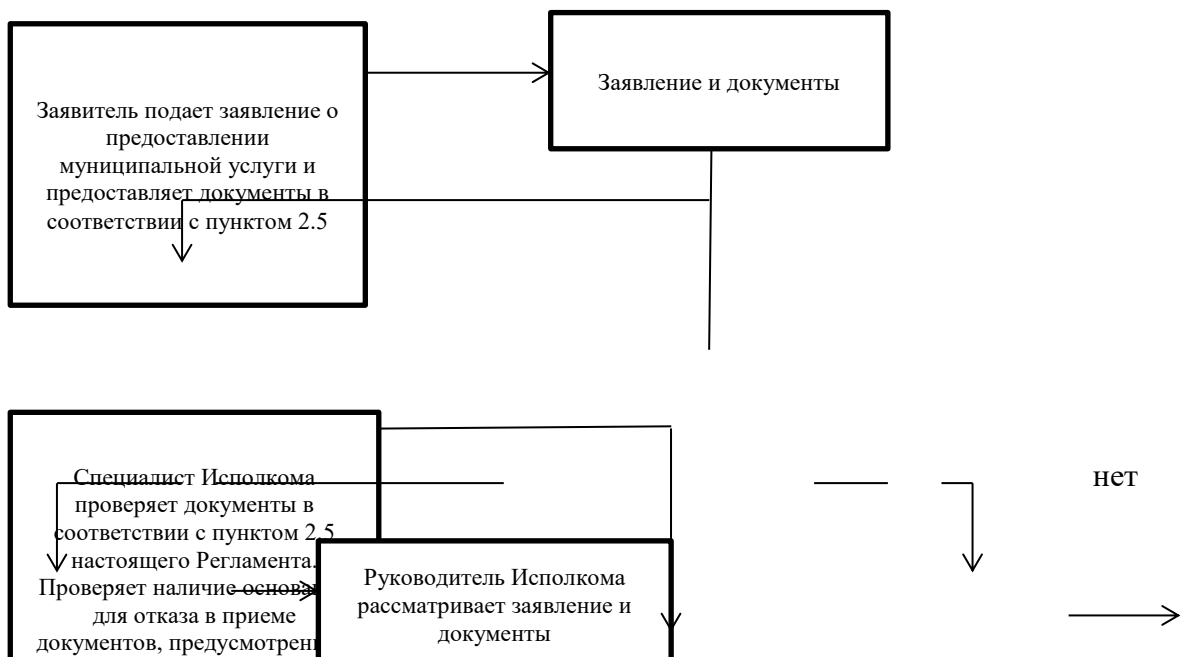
Заявитель подает заявление о предоставлении муниципальной услуги и предоставляет документы в соответствии с пунктом 2.5

Заявление и документы

Специалист Исполкома проверяет документы в соответствии с пунктом 2.5 настоящего Регламента. Проверяет наличие основа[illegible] для отказа в приеме документов, предусмотрен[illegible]

Руководитель Исполкома рассматривает заявление и документы

нет